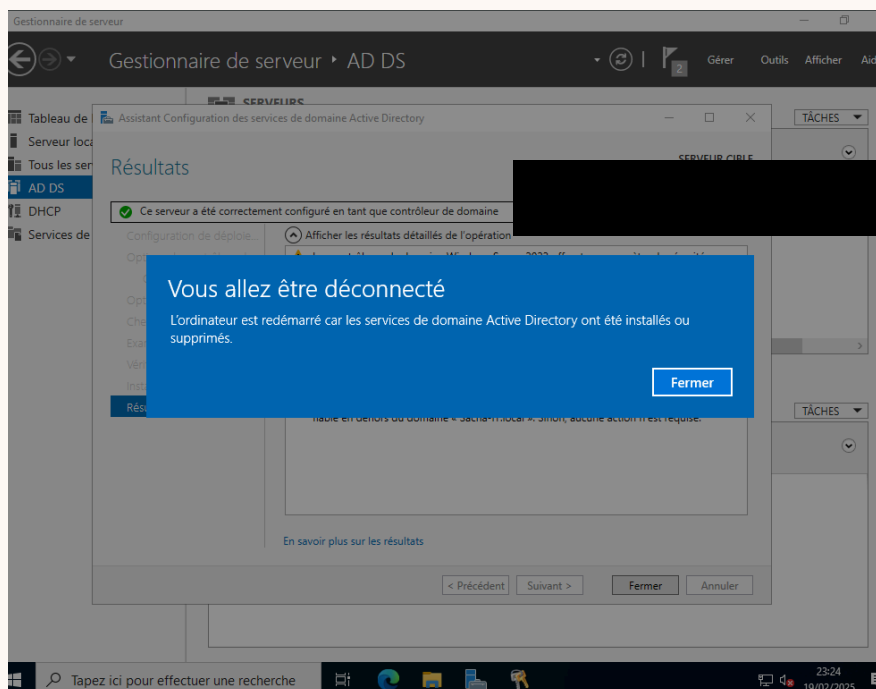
Gestionnaire de serveur

Gestionnaire de serveur ▸ AD DS

Gérer Outils Afficher Aid

Tableau de
Serveur loca
Tous les ser
AD DS
DHCP
Services de

SERVEURS

TÂCHES

Assistant Configuration des services de domaine Active Directory

Résultats

SERVEUR CIBLE

Ce serveur a été correctement configuré en tant que contrôleur de domaine

Configuration de déploie...
Op
Opt
Che
Exa
Vér
Insta
Résu

Afficher les résultats détaillés de l'opération

Vous allez être déconnecté

L'ordinateur est redémarré car les services de domaine Active Directory ont été installés ou supprimés.

Fermer

fiable en dehors du domaine « Sacha-H.local ». Sinon, aucune action n'est requise.

TÂCHES

En savoir plus sur les résultats

< Précédent Suivant > Fermer Annuler

Tapez ici pour effectuer une recherche

23:24
19/02/2025